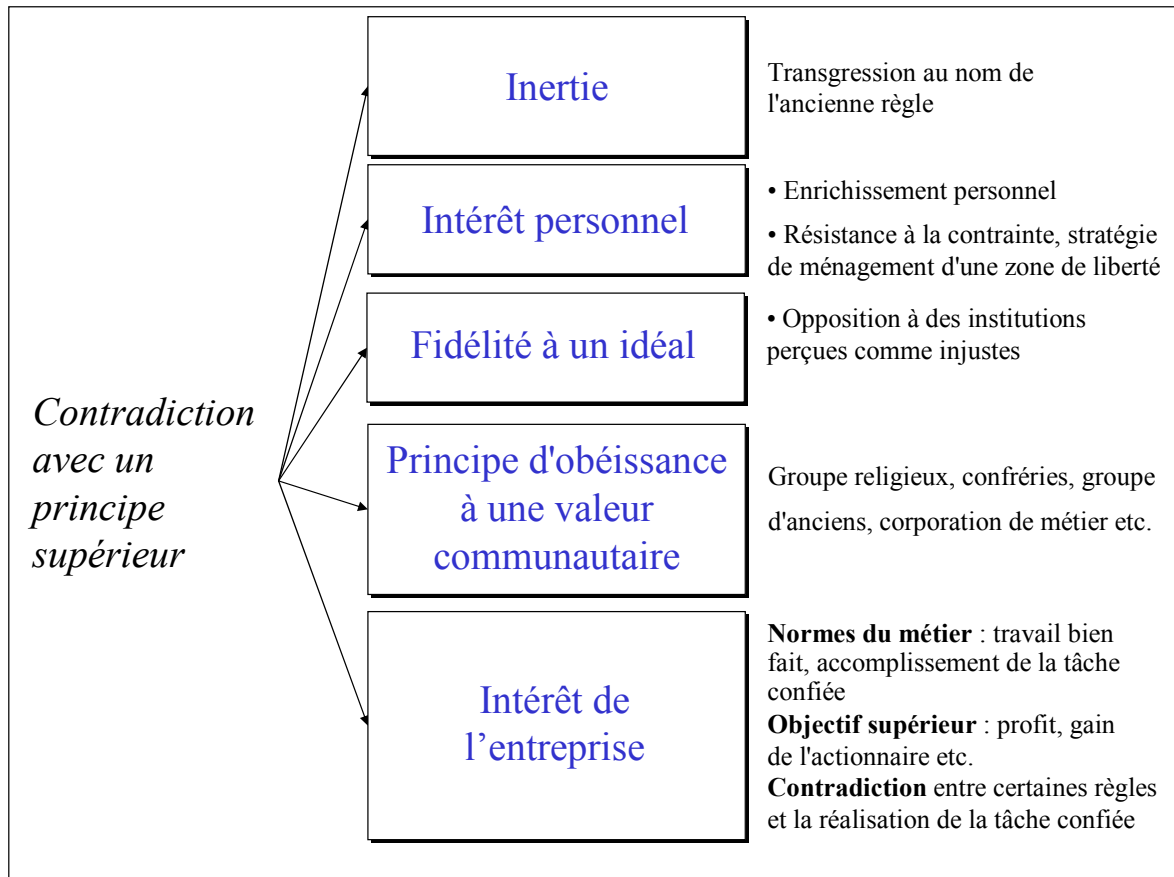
Contradiction avec un principe supérieur

Inertie

Transgression au nom de l'ancienne règle

Intérêt personnel

• Enrichissement personnel

• Résistance à la contrainte, stratégie de ménagement d'une zone de liberté

Fidélité à un idéal

• Opposition à des institutions perçues comme injustes

Principe d'obéissance à une valeur communautaire

Groupe religieux, confréries, groupe d'anciens, corporation de métier etc.

Intérêt de l'entreprise

**Normes du métier** : travail bien fait, accomplissement de la tâche confiée
**Objectif supérieur** : profit, gain de l'actionnaire etc.
**Contradiction** entre certaines règles et la réalisation de la tâche confiée